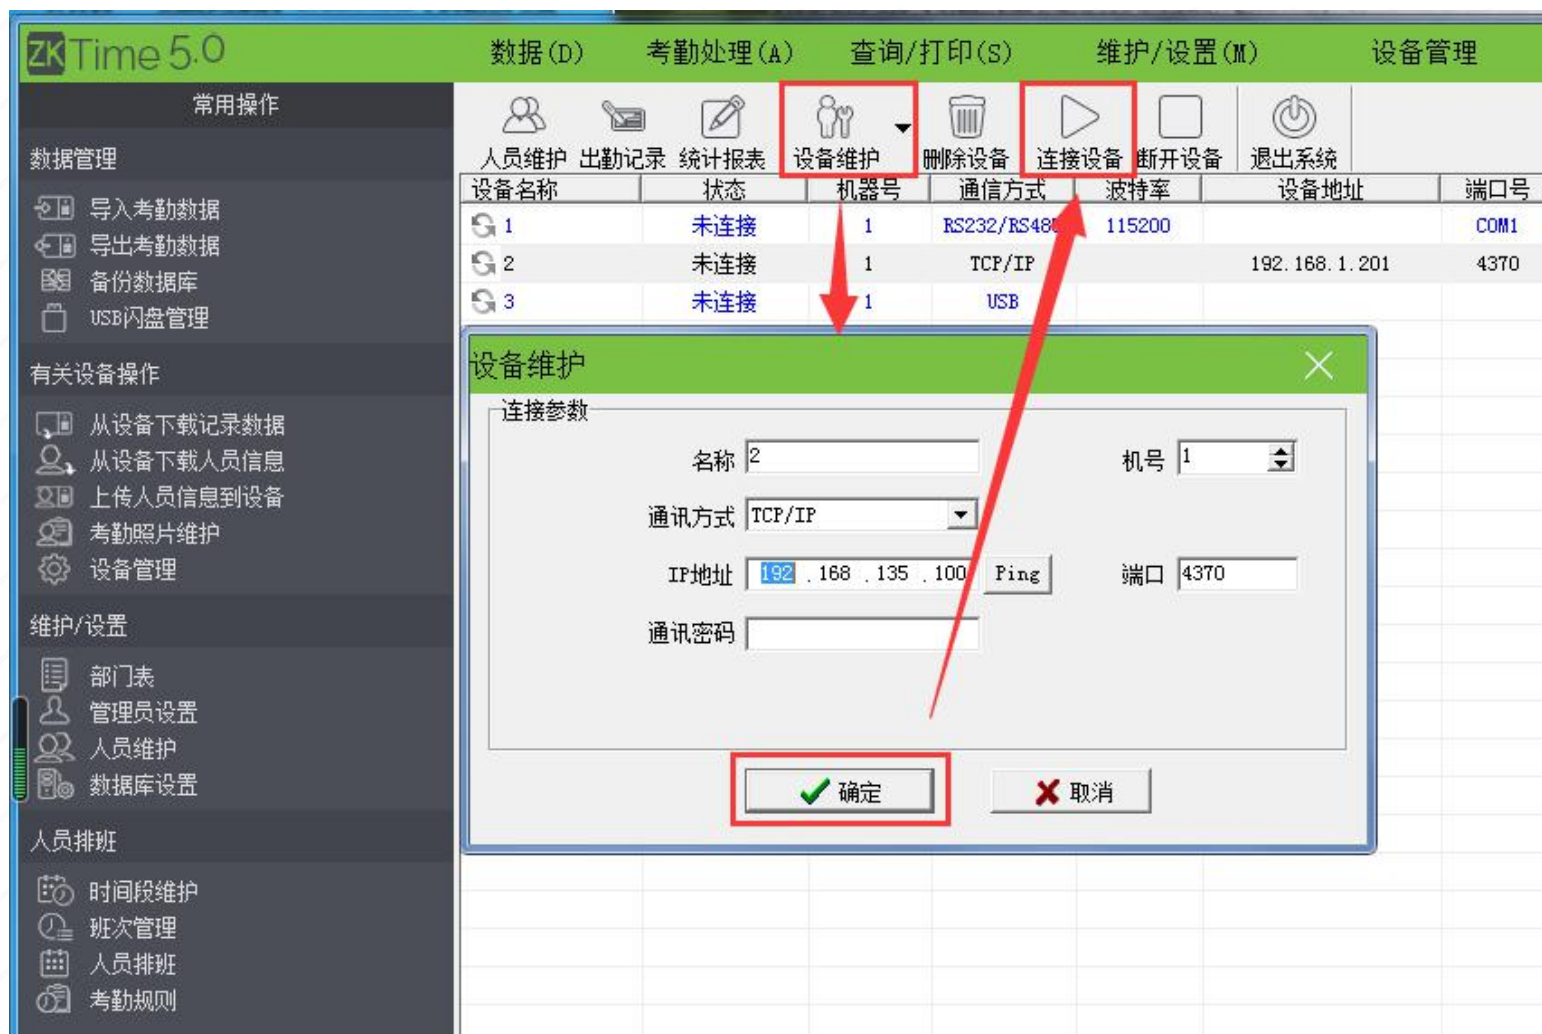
ZKTime 5.0

数据(D) 考勤处理(A) 查询/打印(S) 维护/设置(M) 设备管理

常用操作

数据管理
导入考勤数据
导出考勤数据
备份数据库
USB闪盘管理

有关设备操作
从设备下载记录数据
从设备下载人员信息
上传人员信息到设备
考勤照片维护
设备管理

维护/设置
部门表
管理员设置
人员维护
数据库设置

人员排班
时间段维护
班次管理
人员排班
考勤规则

人员维护 出勤记录 统计报表 设备维护 删除设备 连接设备 断开设备 退出系统

| 设备名称 | 状态 | 机器号 | 通信方式 | 波特率 | 设备地址 | 端口号 |
|---|---|---|---|---|---|---|
| 1 | 未连接 | 1 | RS232/RS48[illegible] | 115200 | | COM1 |
| 2 | 未连接 | 1 | TCP/IP | | 192.168.1.201 | 4370 |
| 3 | 未连接 | 1 | USB | | | |

设备维护

连接参数

名称 2
机号 1
通讯方式 TCP/IP
IP地址 192 . 168 . 135 . 100 Ping
端口 4370
通讯密码

确定 取消